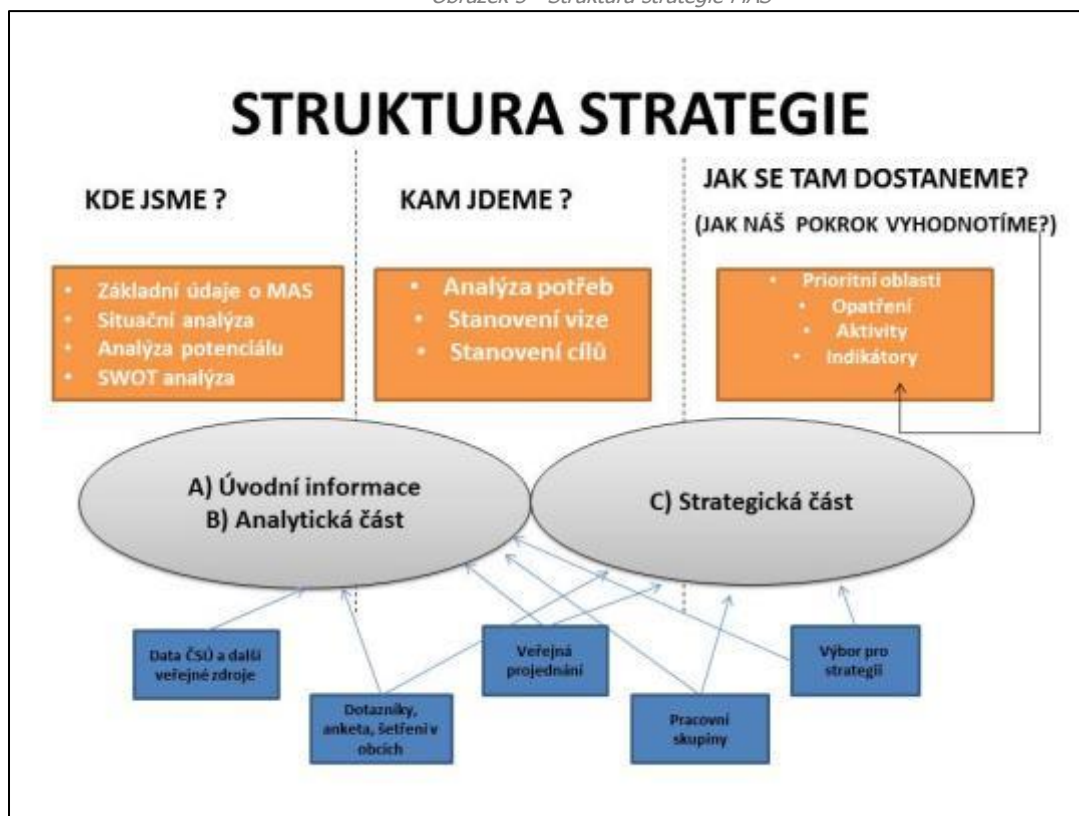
Obrázek 5 – Struktura strategie MAS

STRUKTURA STRATEGIE

KDE JSME ?

KAM JDEME ?

JAK SE TAM DOSTANEME?

(JAK NÁŠ POKROK VYHODNOTÍME?)

- Základní údaje o MAS
- Situační analýza
- Analýza potenciálu
- SWOT analýza

- Analýza potřeb
- Stanovení vize
- Stanovení cílů

- Prioritní oblasti
- Opatření
- Aktivity
- Indikátory

A) Úvodní informace
B) Analytická část

C) Strategická část

Data ČSÚ a další veřejné zdroje

Dotazníky, anketa, šetření v obcích

Veřejná projednání

Pracovní skupiny

Výbor pro strategii